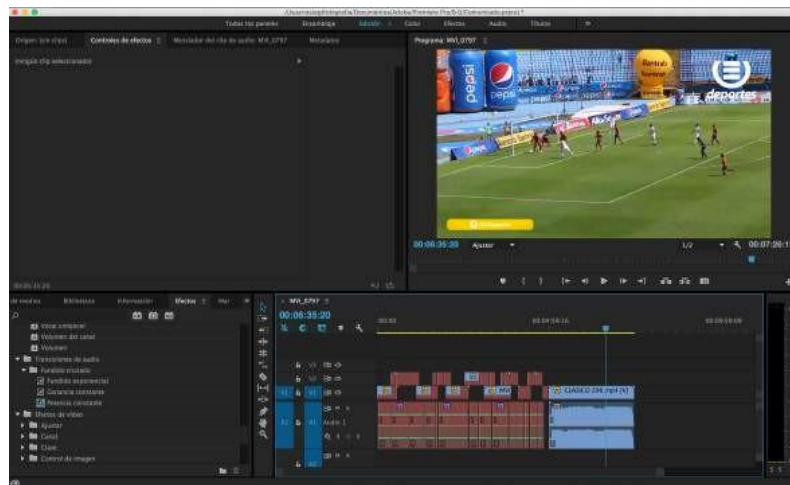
/Usuarios/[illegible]/Documentos/Adobe/Premiere Pro/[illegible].prproj *

Todos los paneles | Ensamblaje | Edición | Color | Efectos | Audio | Títulos

Origen: (sin clips) | Controles de efectos | Mezclador del clip de audio: MVI_0797 | Metadatos

(ningún clip seleccionado)

00:00:31:20

Programa: MVI_0797

pepsi

pepsi

deportes

00:06:35:20 | Ajustar | 1/2 | 00:07:26:1

de medios | Bibliotecas | Información | Efectos | Mar

Vocal compresor

Volumen del canal

Volumen

Transiciones de audio

Fundido cruzado

Fundido exponencial

Ganancia constante

Potencia constante

Efectos de vídeo

Ajustar

Canal

Clave

Control de imagen

MVI_0797

00:06:35:20

00:00

00:04:59:16

00:09:59:09

V3

V2

V1

A1

Audio 1

A2

CLASICO 196.mp4 [V]